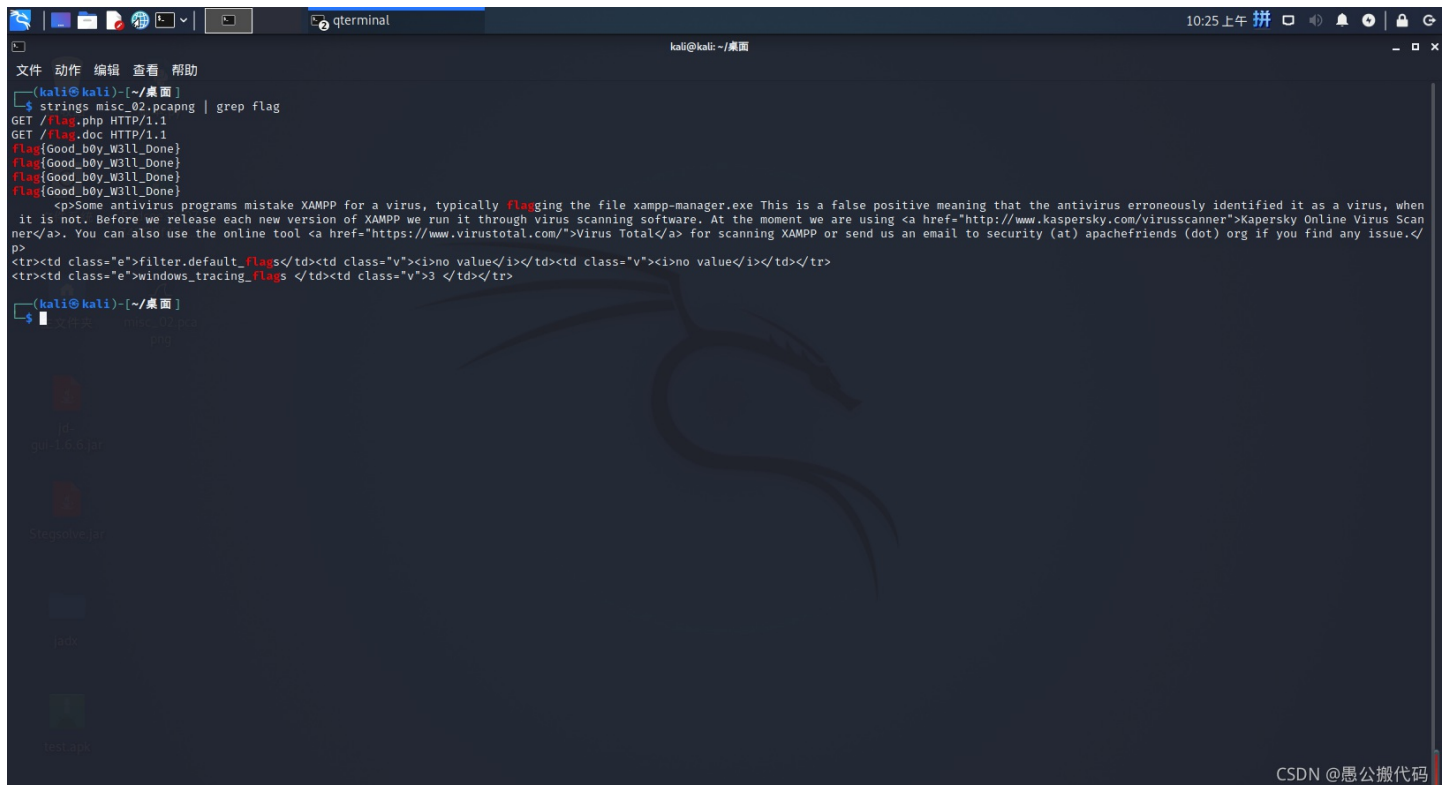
qterminal
10:25 上午 拼

kali@kali: ~/桌面

文件 动作 编辑 查看 帮助

┌──(kali㉿kali)-[~/桌面]
└─$ strings misc_02.pcapng | grep flag
GET /flag.php HTTP/1.1
GET /flag.doc HTTP/1.1
flag{Good_b0y_W3ll_Done}
flag{Good_b0y_W3ll_Done}
flag{Good_b0y_W3ll_Done}
flag{Good_b0y_W3ll_Done}
<p>Some antivirus programs mistake XAMPP for a virus, typically flagging the file xampp-manager.exe This is a false positive meaning that the antivirus erroneously identified it as a virus, when it is not. Before we release each new version of XAMPP we run it through virus scanning software. At the moment we are using <a href="http://www.kaspersky.com/virusscanner">Kapersky Online Virus Scanner</a>. You can also use the online tool <a href="https://www.virustotal.com/">Virus Total</a> for scanning XAMPP or send us an email to security (at) apachefriends (dot) org if you find any issue.</p>
<tr><td class="e">filter.default_flags</td><td class="v"><i>no value</i></td><td class="v"><i>no value</i></td></tr>
<tr><td class="e">windows_tracing_flags </td><td class="v">3 </td></tr>

┌──(kali㉿kali)-[~/桌面]
└─$

CSDN @愚公搬代码